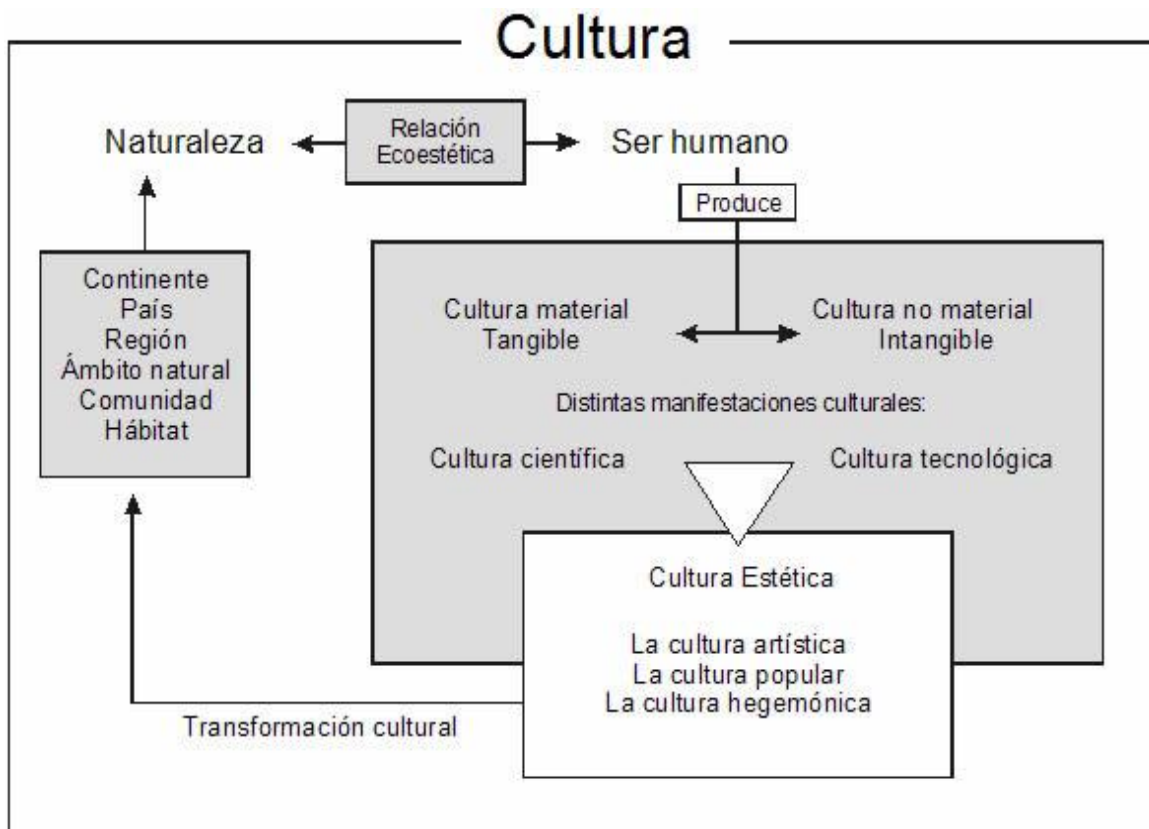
Cultura

Naturaleza

Relación Ecoestética

Ser humano

Produce

Continente
País
Región
Ámbito natural
Comunidad
Hábitat

Cultura material
Tangible

Cultura no material
Intangible

Distintas manifestaciones culturales:

Cultura científica

Cultura tecnológica

Cultura Estética

La cultura artística
La cultura popular
La cultura hegemónica

Transformación cultural